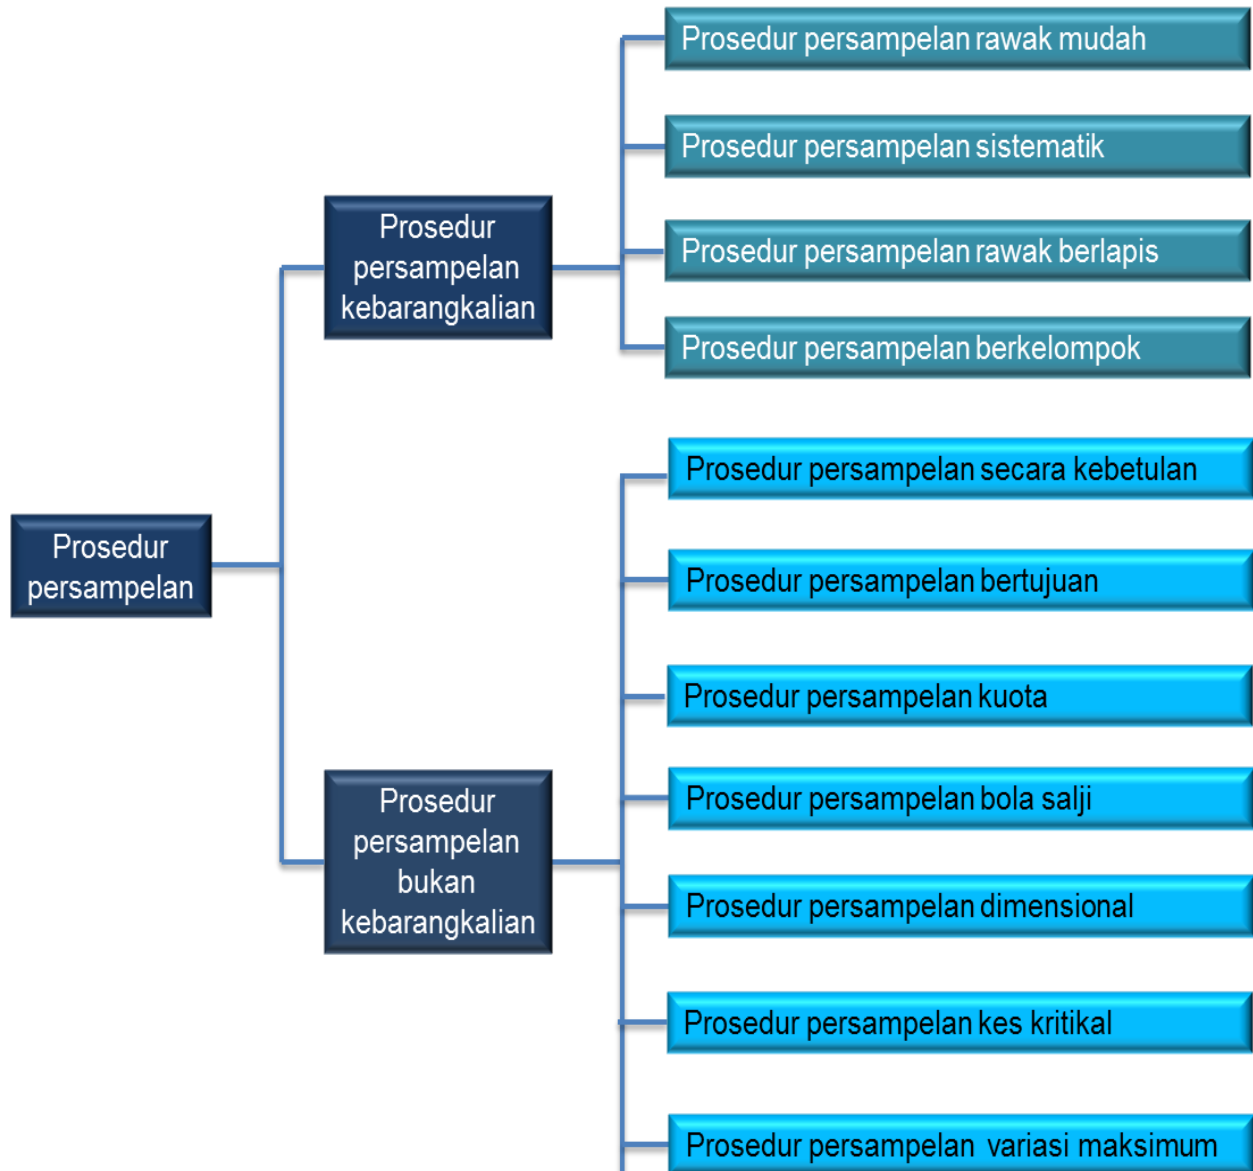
Prosedur persampelan

Prosedur persampelan kebarangkalian

Prosedur persampelan rawak mudah

Prosedur persampelan sistematik

Prosedur persampelan rawak berlapis

Prosedur persampelan berkelompok

Prosedur persampelan bukan kebarangkalian

Prosedur persampelan secara kebetulan

Prosedur persampelan bertujuan

Prosedur persampelan kuota

Prosedur persampelan bola salji

Prosedur persampelan dimensional

Prosedur persampelan kes kritikal

Prosedur persampelan variasi maksimum